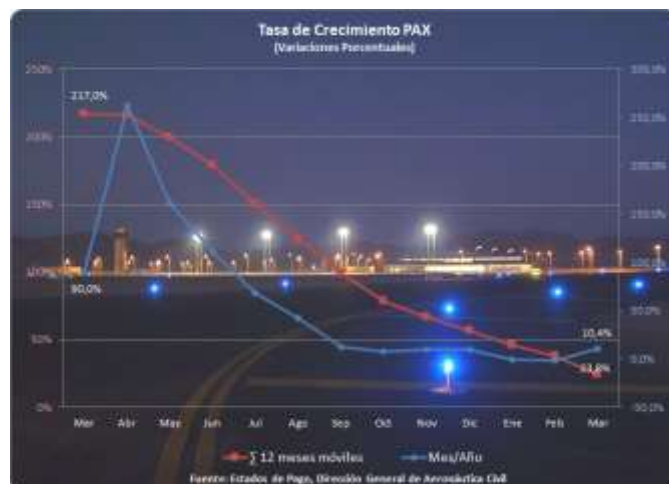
Tasa de Crecimiento PAX
(Variaciones Porcentuales)

250%
200%
150%
100%
50%
0%

300,0%
250,0%
200,0%
150,0%
100,0%
50,0%
0,0%
-50,0%

217,0%
90,0%
10,4%
23,8%

Mar Abr May Jun Jul Ago Sep Oct Nov Dic Ene Feb Mar

∑ 12 meses móviles
Mes/Año

Fuente: Estados de Pago, Dirección General de Aeronáutica Civil